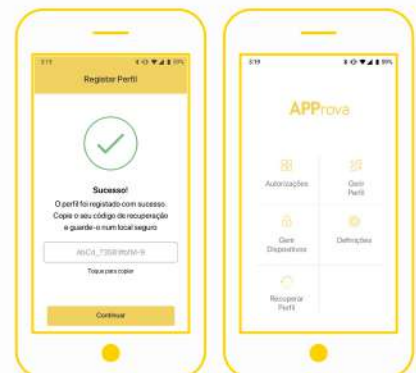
3:19

Registar Perfil

Sucesso!

O perfil foi registado com sucesso. Copie o seu código de recuperação e guarde-o num local seguro

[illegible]

Toque para copiar

Continuar

3:19

APProva

Autorizações

Gerir Perfil

Gerir Dispositivos

Definições

Recuperar Perfil